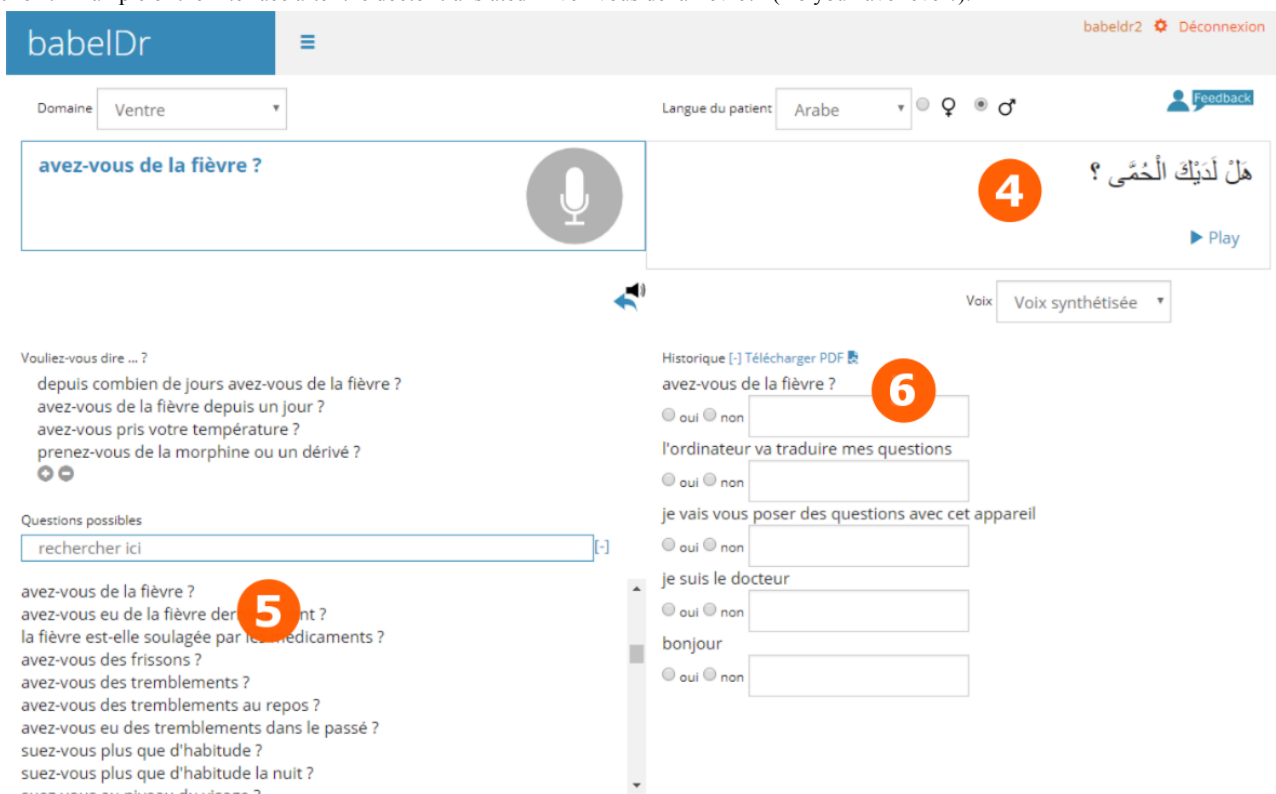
babelDr

babeldr2 Déconnexion

Domaine Ventre

Langue du patient Arabe ♀ ♂

Feedback

avez-vous de la fièvre ?

هَلْ لَدَيْكَ الْحُمَّى ؟

4

Play

Voix Voix synthétisée

Vouliez-vous dire ... ?
depuis combien de jours avez-vous de la fièvre ?
avez-vous de la fièvre depuis un jour ?
avez-vous pris votre température ?
prenez-vous de la morphine ou un dérivé ?

Questions possibles
rechercher ici [-]

avez-vous de la fièvre ?
avez-vous eu de la fièvre der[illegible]nt ?
la fièvre est-elle soulagée par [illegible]édicaments ?
avez-vous des frissons ?
avez-vous des tremblements ?
avez-vous des tremblements au repos ?
avez-vous eu des tremblements dans le passé ?
suez-vous plus que d'habitude ?
suez-vous plus que d'habitude la nuit ?
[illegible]

5

Historique [-] Télécharger PDF

6

avez-vous de la fièvre ?
oui non
l'ordinateur va traduire mes questions
oui non
je vais vous poser des questions avec cet appareil
oui non
je suis le docteur
oui non
bonjour
oui non